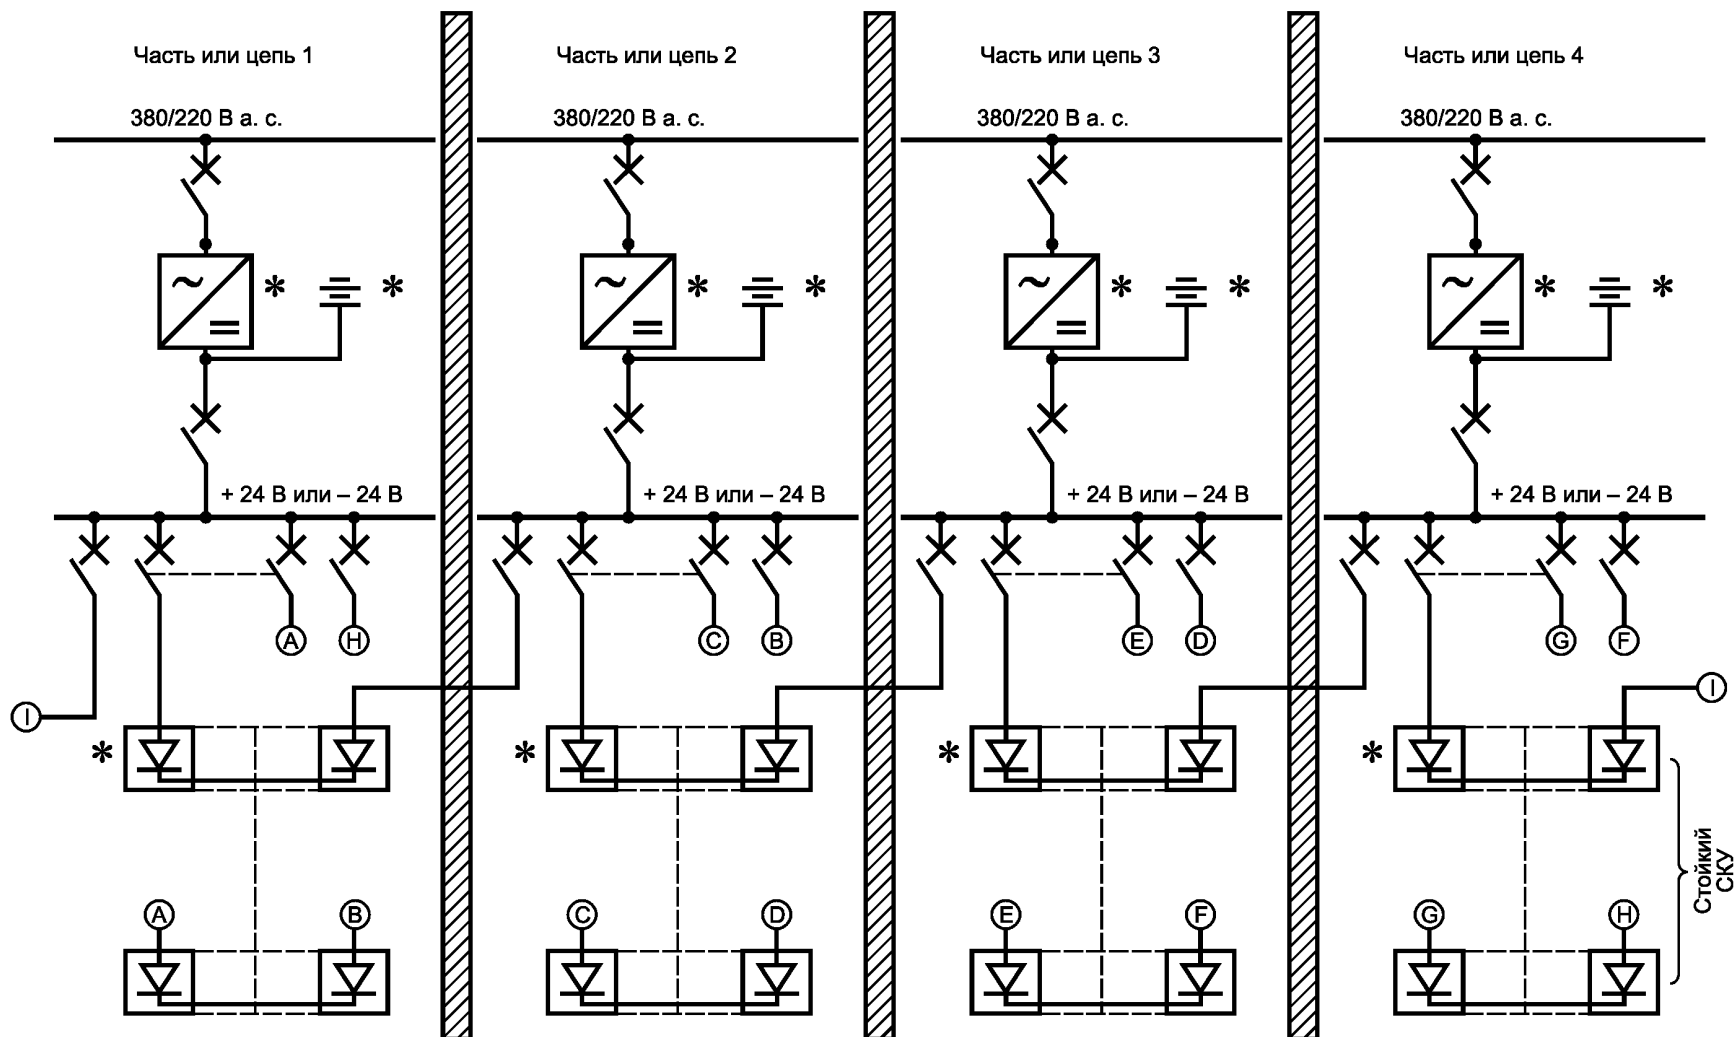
Часть или цепь 1

380/220 В а. с.

*

*

+ 24 В или – 24 В

A H

I

*

A B

Часть или цепь 2

380/220 В а. с.

*

*

+ 24 В или – 24 В

C B

*

C D

Часть или цепь 3

380/220 В а. с.

*

*

+ 24 В или – 24 В

E D

*

E F

Часть или цепь 4

380/220 В а. с.

*

*

+ 24 В или – 24 В

G F

I

*

G H

Стойкий СКУ